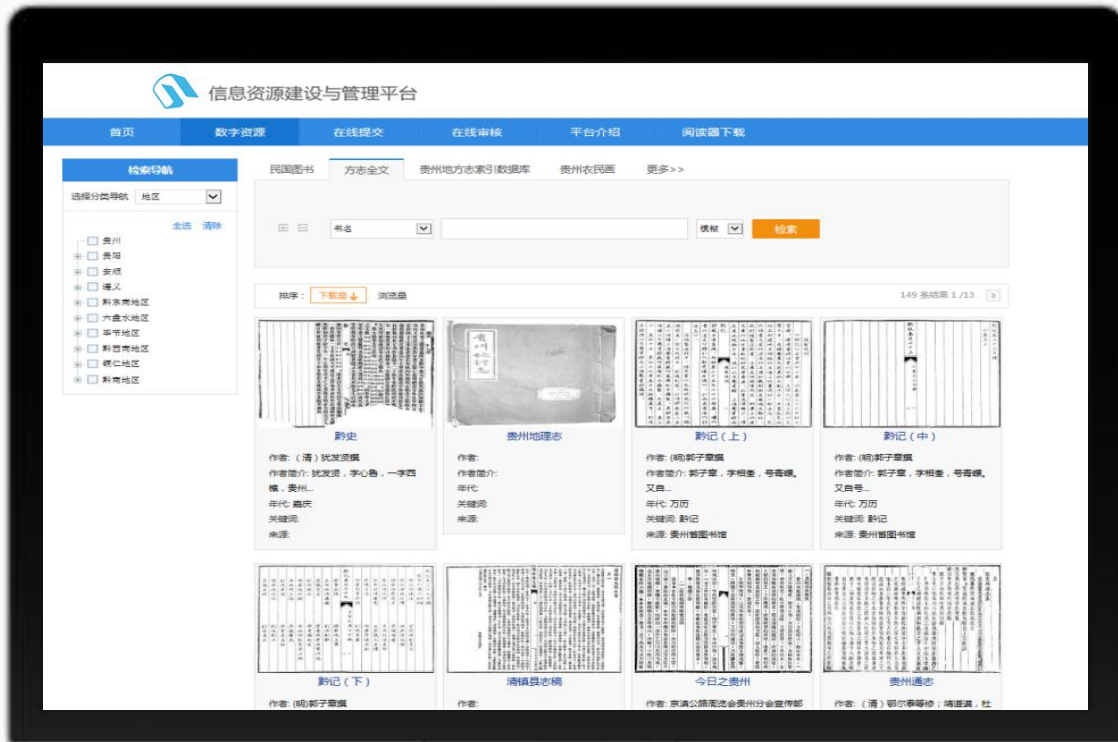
信息资源建设与管理平台

首页 数字资源 在线提交 在线审核 平台介绍 阅读器下载

检索导航

选择分类导航 地区

全选 清除

贵州
贵阳
安顺
遵义
黔东南地区
六盘水地区
毕节地区
黔西南地区
铜仁地区
黔南地区

民国图书 方志全文 贵州地方志索引数据库 贵州农民画 更多>>

书名 模糊 检索

排序： 下载量 浏览量

149 条结果 1 /13

黔史
作者: （清）犹发资撰
作者简介: 犹发资，字心鲁，一字西樵，贵州...
年代: 嘉庆
关键词:
来源:

贵州地理志
作者:
作者简介:
年代:
关键词:
来源:

黔记（上）
作者: (明)郭子章撰
作者简介: 郭子章，字相奎，号青螺，又自...
年代: 万历
关键词: 黔记
来源: 贵州省图书馆

黔记（中）
作者: (明)郭子章撰
作者简介: 郭子章，字相奎，号青螺，又自号...
年代: 万历
关键词: 黔记
来源: 贵州省图书馆

黔记（下）
作者: (明)郭子章撰

清镇县志稿
作者:

今日之贵州
作者: 京滇公路周览会贵州分会宣传部

贵州通志
作者: （清）鄂尔泰等修；靖道谟，杜